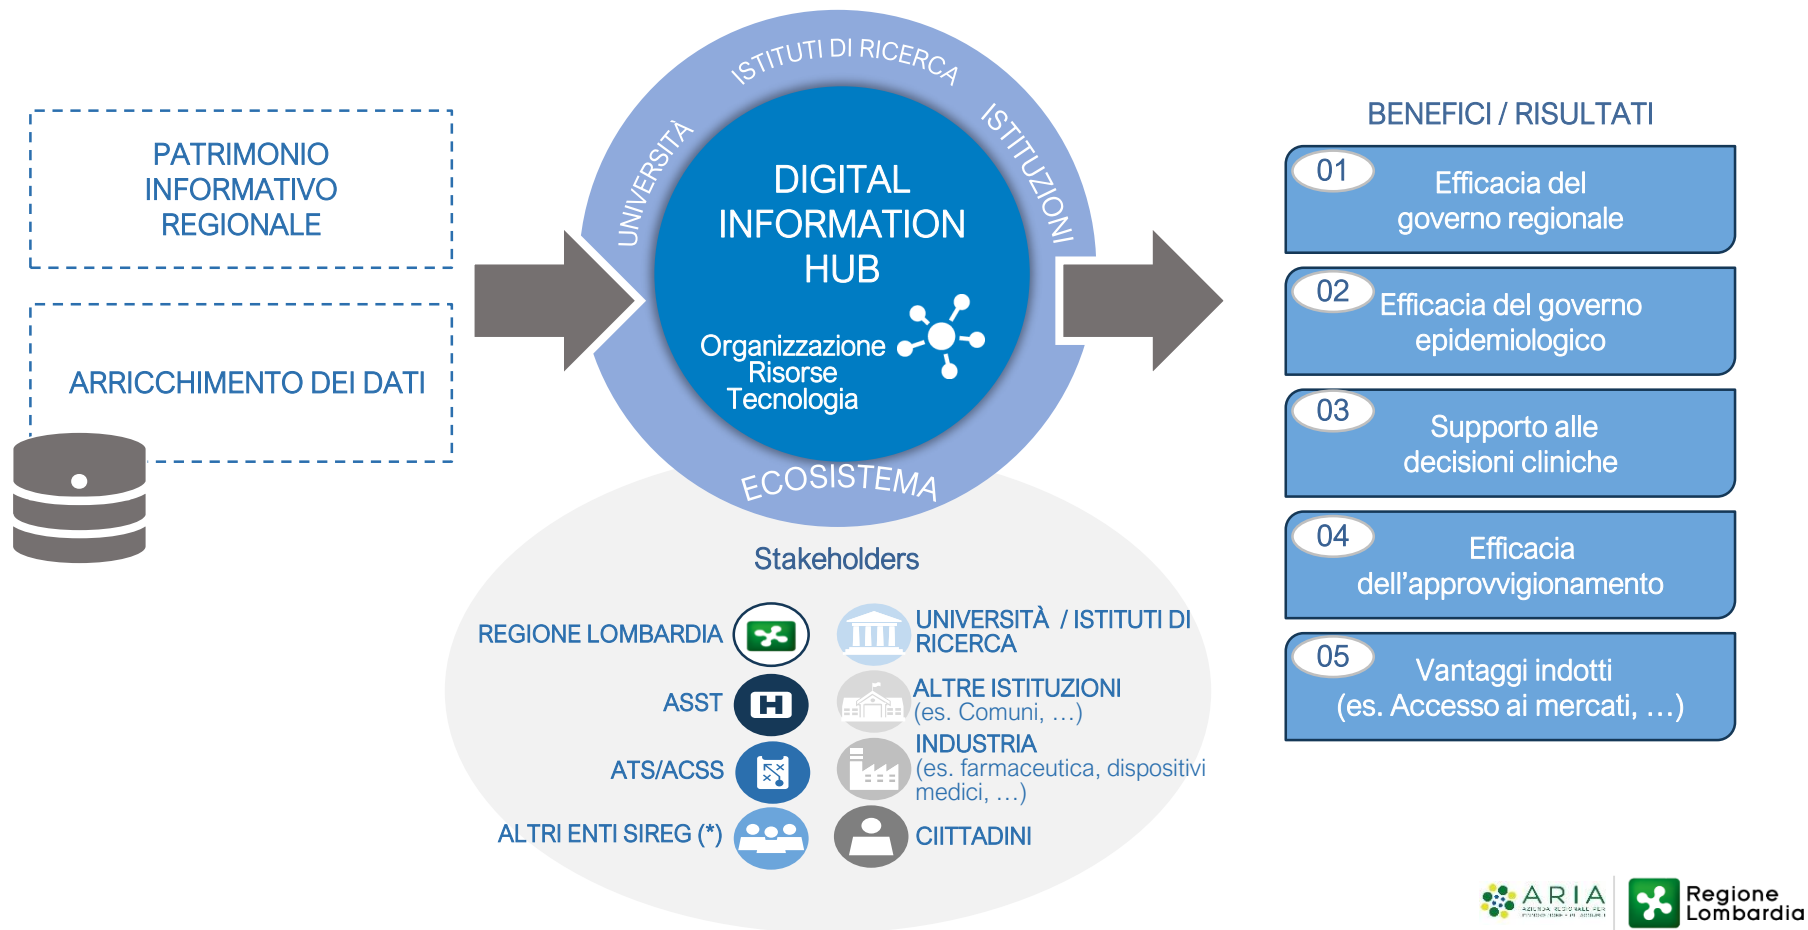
PATRIMONIO INFORMATIVO REGIONALE

ARRICCHIMENTO DEI DATI

ISTITUTI DI RICERCA
UNIVERSITÀ
ISTITUZIONI
ECOSISTEMA

DIGITAL INFORMATION HUB

Organizzazione
Risorse
Tecnologia

Stakeholders

REGIONE LOMBARDIA
ASST
ATS/ACSS
ALTRI ENTI SIREG (*)

UNIVERSITÀ / ISTITUTI DI RICERCA
ALTRE ISTITUZIONI (es. Comuni, …)
INDUSTRIA (es. farmaceutica, dispositivi medici, …)
CIITTADINI

BENEFICI / RISULTATI

01 Efficacia del governo regionale

02 Efficacia del governo epidemiologico

03 Supporto alle decisioni cliniche

04 Efficacia dell'approvvigionamento

05 Vantaggi indotti (es. Accesso ai mercati, …)

ARIA
Regione Lombardia